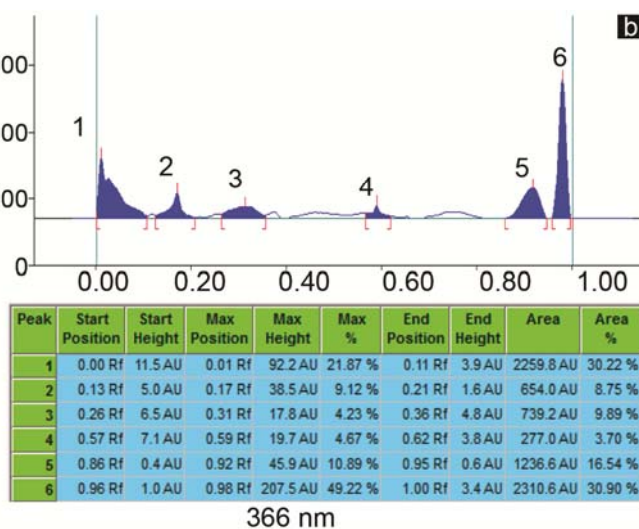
b

00

00

00

0

1

2

3

4

5

6

0.00 0.20 0.40 0.60 0.80 1.00

| Peak | Start Position | Start Height | Max Position | Max Height | Max % | End Position | End Height | Area | Area % |
|---|---|---|---|---|---|---|---|---|---|
| 1 | 0.00 Rf | 11.5 AU | 0.01 Rf | 92.2 AU | 21.87 % | 0.11 Rf | 3.9 AU | 2259.8 AU | 30.22 % |
| 2 | 0.13 Rf | 5.0 AU | 0.17 Rf | 38.5 AU | 9.12 % | 0.21 Rf | 1.6 AU | 654.0 AU | 8.75 % |
| 3 | 0.26 Rf | 6.5 AU | 0.31 Rf | 17.8 AU | 4.23 % | 0.36 Rf | 4.8 AU | 739.2 AU | 9.89 % |
| 4 | 0.57 Rf | 7.1 AU | 0.59 Rf | 19.7 AU | 4.67 % | 0.62 Rf | 3.8 AU | 277.0 AU | 3.70 % |
| 5 | 0.86 Rf | 0.4 AU | 0.92 Rf | 45.9 AU | 10.89 % | 0.95 Rf | 0.6 AU | 1236.6 AU | 16.54 % |
| 6 | 0.96 Rf | 1.0 AU | 0.98 Rf | 207.5 AU | 49.22 % | 1.00 Rf | 3.4 AU | 2310.6 AU | 30.90 % |

366 nm